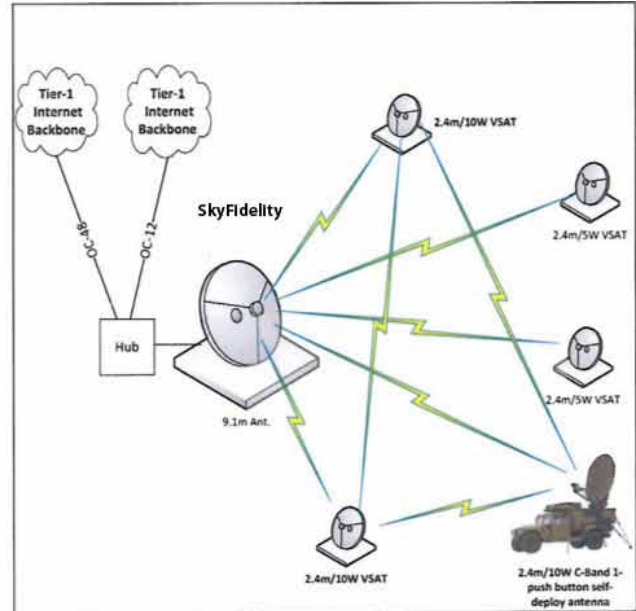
Tier-1 Internet Backbone

Tier-1 Internet Backbone

OC-48

OC-12

SkyFidelity

Hub

9.1m Ant.

2.4m/10W VSAT

2.4m/5W VSAT

2.4m/5W VSAT

2.4m/10W VSAT

2.4m/10W C-Band 1-push button self-deploy antenna